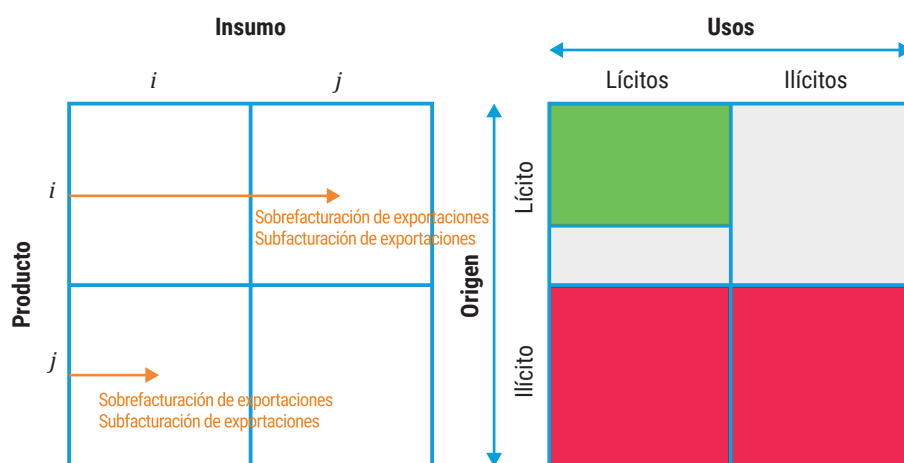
Insumo

$i$ $j$

Producto

$i$

Sobrefacturación de exportaciones
Subfacturación de exportaciones

$j$

Sobrefacturación de exportaciones
Subfacturación de exportaciones

Usos

Lícitos Ilícitos

Origen

Lícito

Ilícito